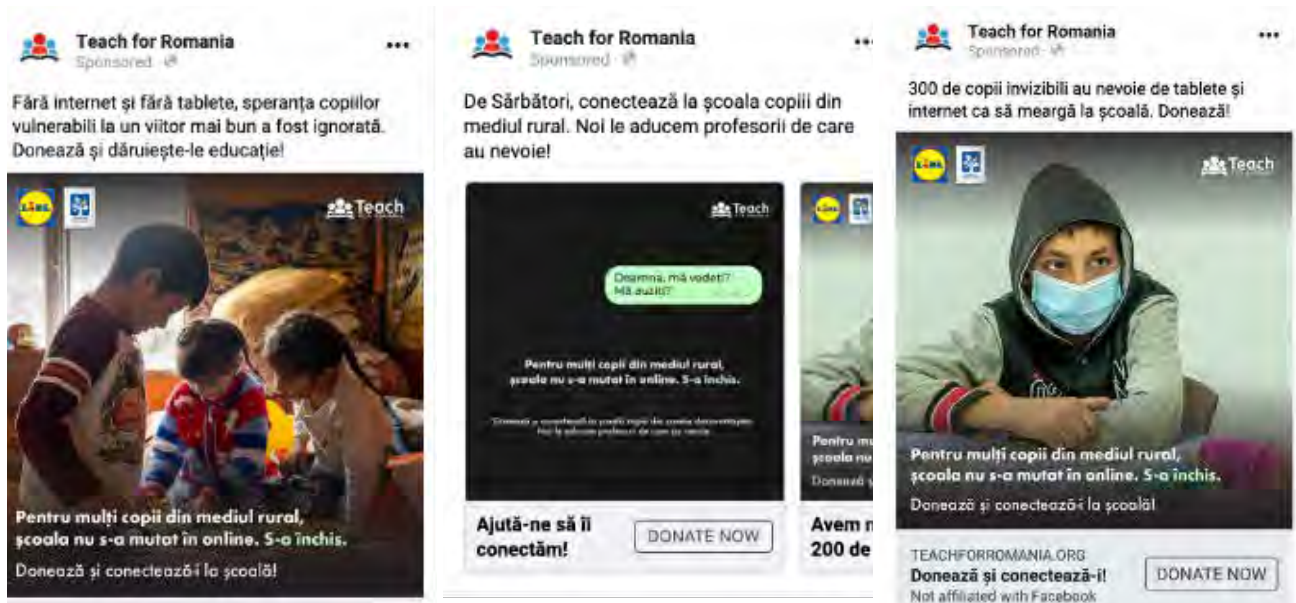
Teach for Romania
Sponsored

Fără internet și fără tablete, speranța copiilor vulnerabili la un viitor mai bun a fost ignorată. Donează și dăruiește-le educație!

Lidl

Teach

Pentru mulți copii din mediul rural, școala nu s-a mutat în online. S-a închis.

Donează și conectează-i la școală!

Teach for Romania
Sponsored

De Sărbători, conectează la școala copiii din mediul rural. Noi le aducem profesorii de care au nevoie!

Teach

Doamna, mă vedeți? Mă auziți?

Pentru mulți copii din mediul rural, școala nu s-a mutat în online. S-a închis.

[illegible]

Ajută-ne să îi conectăm!

DONATE NOW

Lidl

Pentru mu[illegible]
școala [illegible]
Donează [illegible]

Avem n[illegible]
200 de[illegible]

Teach for Romania
Sponsored

300 de copii invizibili au nevoie de tablete și internet ca să meargă la școală. Donează!

Lidl

Teach

Pentru mulți copii din mediul rural, școala nu s-a mutat în online. S-a închis.

Donează și conectează-i la școală!

TEACHFORROMANIA.ORG
Donează și conectează-i!
Not affiliated with Facebook

DONATE NOW